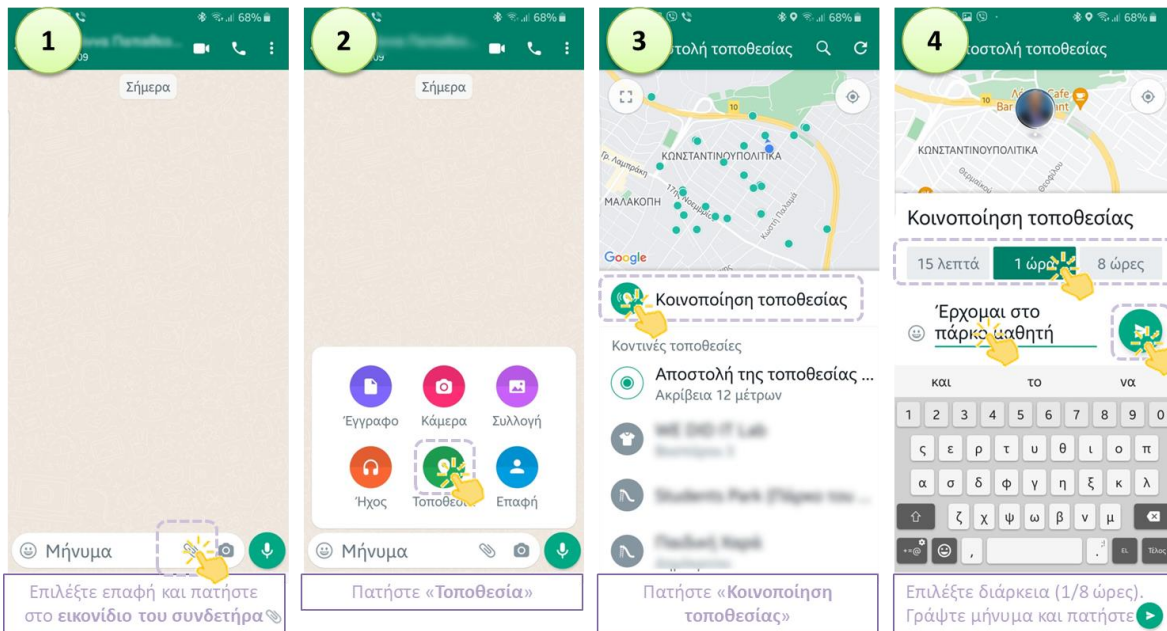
1

68%

Σήμερα

Μήνυμα

Επιλέξτε επαφή και πατήστε στο **εικονίδιο του συνδετήρα**

2

68%

Σήμερα

Έγγραφο

Κάμερα

Συλλογή

Ήχος

Τοποθεσ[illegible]

Επαφή

Μήνυμα

Πατήστε «**Τοποθεσία**»

3

68%

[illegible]τολή τοποθεσίας

ΚΩΝΣΤΑΝΤΙΝΟΥΠΟΛΙΤΙΚΑ

ΜΑΛΑΚΟΠΗ

Google

Κοινοποίηση τοποθεσίας

Κοντινές τοποθεσίες

Αποστολή της τοποθεσίας ...

Ακρίβεια 12 μέτρων

Πατήστε «**Κοινοποίηση τοποθεσίας**»

4

68%

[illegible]οστολή τοποθεσίας

ΚΩΝΣΤΑΝΤΙΝΟΥΠΟΛΙΤΙΚΑ

Κοινοποίηση τοποθεσίας

15 λεπτά

1 ώρ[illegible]

8 ώρες

Έρχομαι στο πάρκ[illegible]αθητή

και

το

να

1 2 3 4 5 6 7 8 9

ς ε ρ τ υ θ ι ο π

α σ δ φ γ η ξ κ λ

ζ χ ψ ω β ν μ

EL

Επιλέξτε διάρκεια (1/8 ώρες). Γράψτε μήνυμα και πατήστε